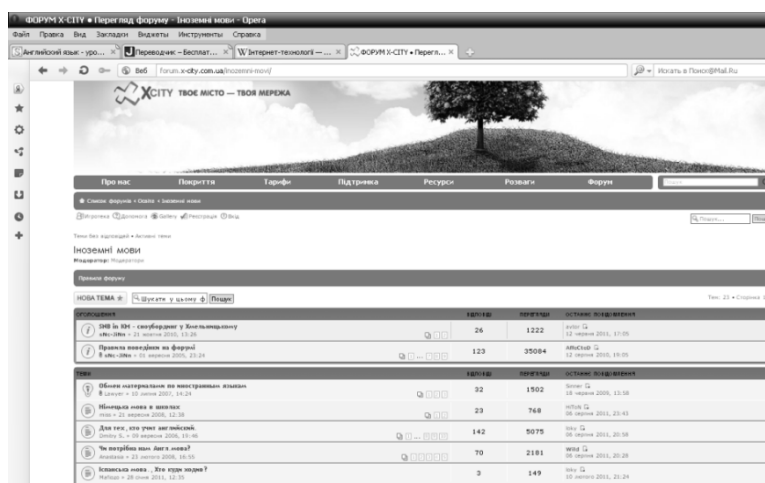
ФОРУМ X-CITY • Перегляд форуму - Іноземні мови - Opera
Файл Правка Вид Закладки Виджеты Инструменты Справка
Английский язык - уро... | Переводчик - Бесплат... | Інтернет-технології — ... | ФОРУМ X-CITY • Перегл...
Веб forum.x-city.com.ua/inozemni-movi/
Искать в Поиск@Mail.Ru

XCITY ТВОЄ МІСТО — ТВОЯ МЕРЕЖА

Про нас | Покриття | Тарифи | Підтримка | Ресурси | Розваги | Форум

Список форумів » Освіта » Іноземні мови
Вітрина Допомога Gallery Реєстрація Вхід
Пошук...
Теми без відповідей • Активні теми

Іноземні мови
Модератор: Модератори

Правила форуму

НОВА ТЕМА | Шукати у цьому ф | Пошук
Тем: 23 • Сторінка 1

| ОГОЛОШЕННЯ | ВІДПОВІДІ | ПЕРЕГЛЯДИ | ОСТАННЄ ПОВІДОМЛЕННЯ |
|---|---|---|---|
| SNB in XM - сноубординг у Хмельницькому «Nc-3Rn » 21 жовтня 2010, 13:20 | 26 | 1222 | kvtor 12 червня 2011, 17:05 |
| Правила поведінки на форумі «Nc-3Rn » 01 вересня 2005, 23:24 | 123 | 35084 | AftoCtoR 12 червня 2011, 19:05 |

| ТЕМИ | ВІДПОВІДІ | ПЕРЕГЛЯДИ | ОСТАННЄ ПОВІДОМЛЕННЯ |
|---|---|---|---|
| Обмен материалами по иностранным языкам Lawyer » 10 липня 2007, 14:24 | 32 | 1502 | Sinner 18 червня 2009, 13:58 |
| Німецька мова в школах nasa » 21 вересня 2008, 12:38 | 23 | 768 | mifolk 06 серпня 2011, 23:41 |
| Для тех , кто учит английский. Dmitry S. » 09 вересня 2006, 15:46 | 142 | 5075 | lilly 06 серпня 2011, 20:58 |
| Чи потрібна вам Англ.мова? Anastasia » 23 жовтня 2006, 16:59 | 70 | 2181 | w@d 06 серпня 2011, 20:28 |
| Іспанська мова , Хто буде ходив? Mallogo » 28 січня 2011, 12:35 | 3 | 149 | lilly 10 серпня 2011, 21:24 |